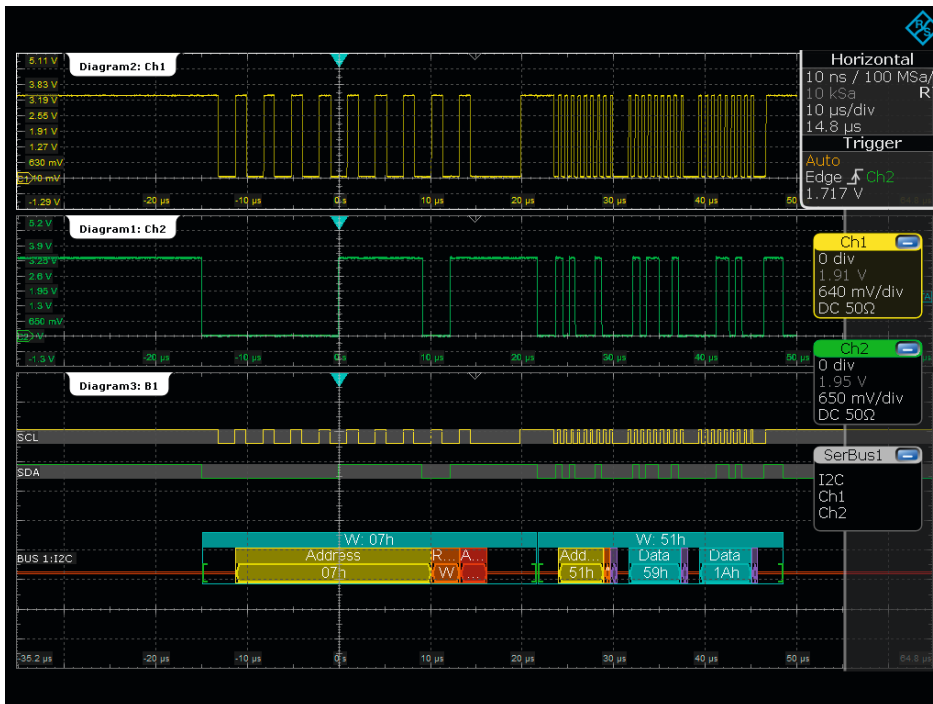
5.11 V
Diagram2: Ch1
3.83 V
3.19 V
2.55 V
1.91 V
1.27 V
630 mV
-10 mV
-1.29 V
-20 µs
-10 µs
0 s
10 µs
20 µs
30 µs
40 µs
50 µs

Horizontal
10 ns / 100 MSa/
10 kSa
10 µs/div
14.8 µs
Trigger
Auto
Edge Ch2
1.717 V

5.2 V
Diagram1: Ch2
3.9 V
3.25 V
2.6 V
1.95 V
1.3 V
650 mV
0 V
-1.3 V
-20 µs
-10 µs
0 s
10 µs
20 µs
30 µs
40 µs
50 µs

Ch1
0 div
1.91 V
640 mV/div
DC 50Ω

Ch2
0 div
1.95 V
650 mV/div
DC 50Ω

Diagram3: B1
SCL
SDA

SerBus1
I2C
Ch1
Ch2

W: 07h
Address
07h
R...
W
A...
...
W: 51h
Add...
51h
Data
59h
Data
1Ah
BUS 1:I2C

-35.2 µs
-20 µs
-10 µs
0 s
10 µs
20 µs
30 µs
40 µs
50 µs
64.8 µs